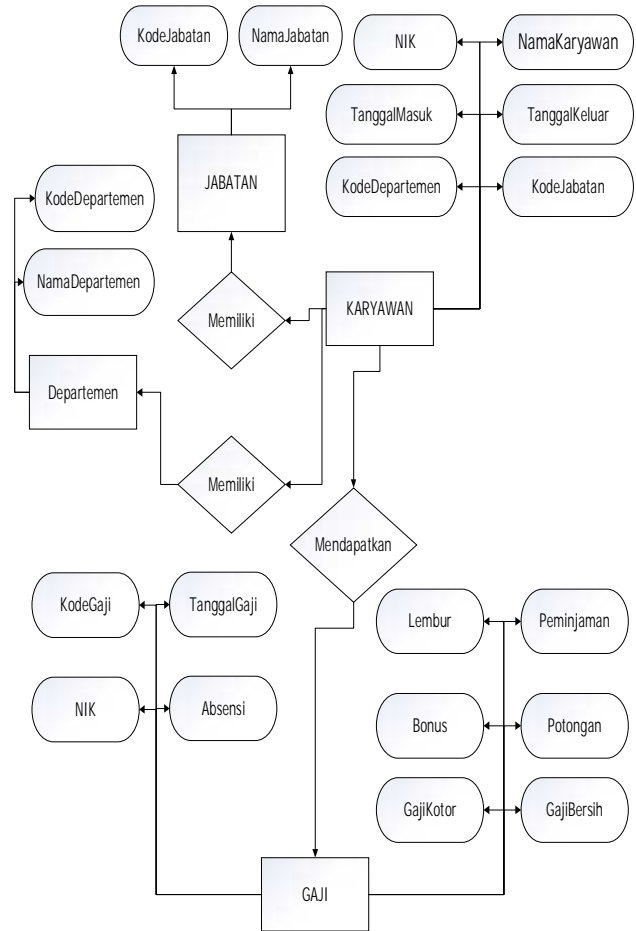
KodeJabatan

NamaJabatan

NIK

NamaKaryawan

TanggalMasuk

TanggalKeluar

KodeDepartemen

KodeJabatan

JABATAN

KodeDepartemen

NamaDepartemen

Memiliki

KARYAWAN

Departemen

Memiliki

Mendapatkan

KodeGaji

TanggalGaji

Lembur

Peminjaman

NIK

Absensi

Bonus

Potongan

GajiKotor

GajiBersih

GAJI